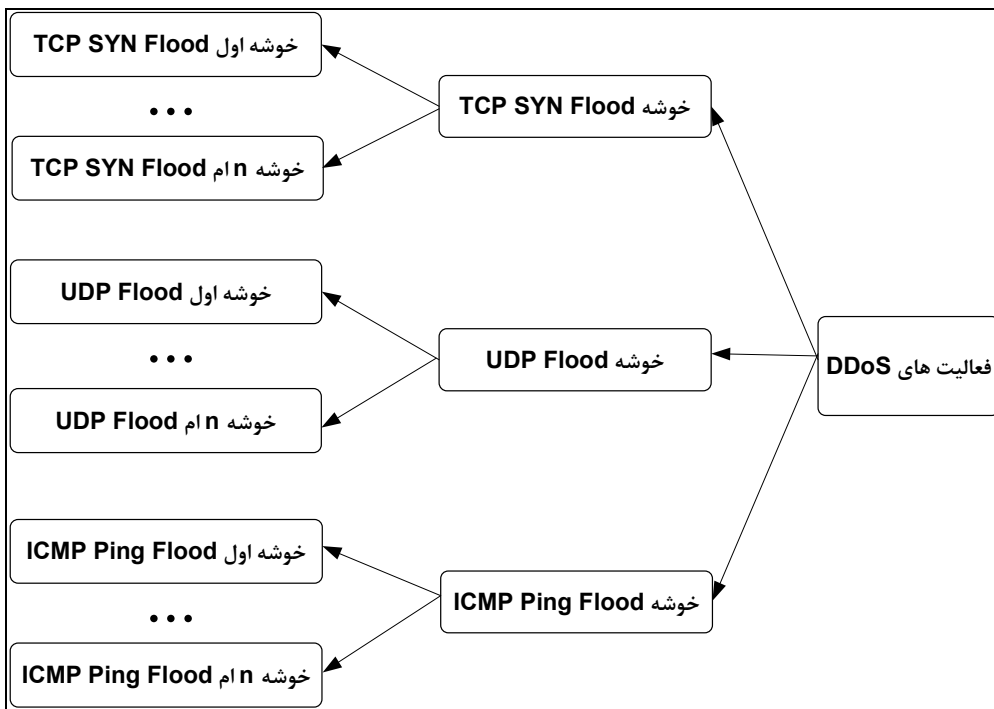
فعالیت های DDoS

خوشه TCP SYN Flood

خوشه اول TCP SYN Flood

• • •

خوشه n ام TCP SYN Flood

خوشه UDP Flood

خوشه اول UDP Flood

• • •

خوشه n ام UDP Flood

خوشه ICMP Ping Flood

خوشه اول ICMP Ping Flood

• • •

خوشه n ام ICMP Ping Flood